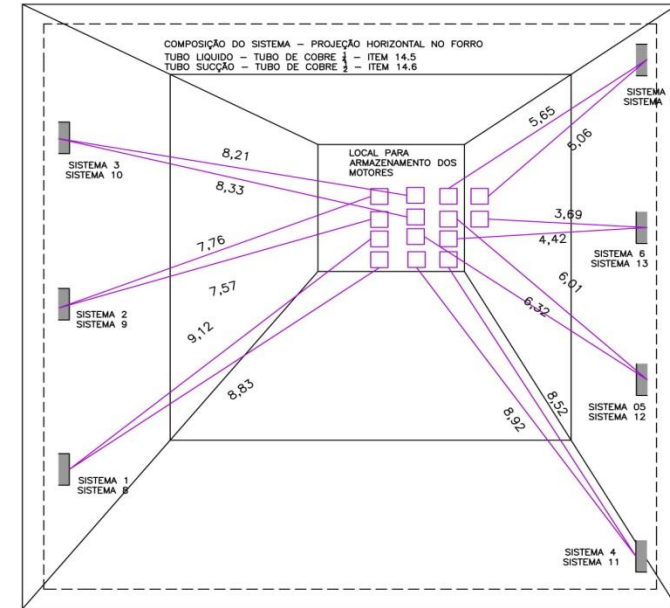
COMPOSIÇÃO DO SISTEMA – PROJEÇÃO HORIZONTAL NO FORRO
TUBO LIQUIDO – TUBO DE COBRE $\frac{1}{4}$ – ITEM 14.5
TUBO SUCÇÃO – TUBO DE COBRE $\frac{1}{2}$ – ITEM 14.6

SISTEMA
SISTEMA

LOCAL PARA ARMAZENAMENTO DOS MOTORES

5,65
5,06

SISTEMA 3
SISTEMA 10

8,21
8,33

3,69
4,42

7,76

SISTEMA 6
SISTEMA 13

7,57

6,01

SISTEMA 2
SISTEMA 9

6,32

9,12

8,83

8,52

SISTEMA 05
SISTEMA 12

8,92

SISTEMA 1
SISTEMA 8

SISTEMA 4
SISTEMA 11